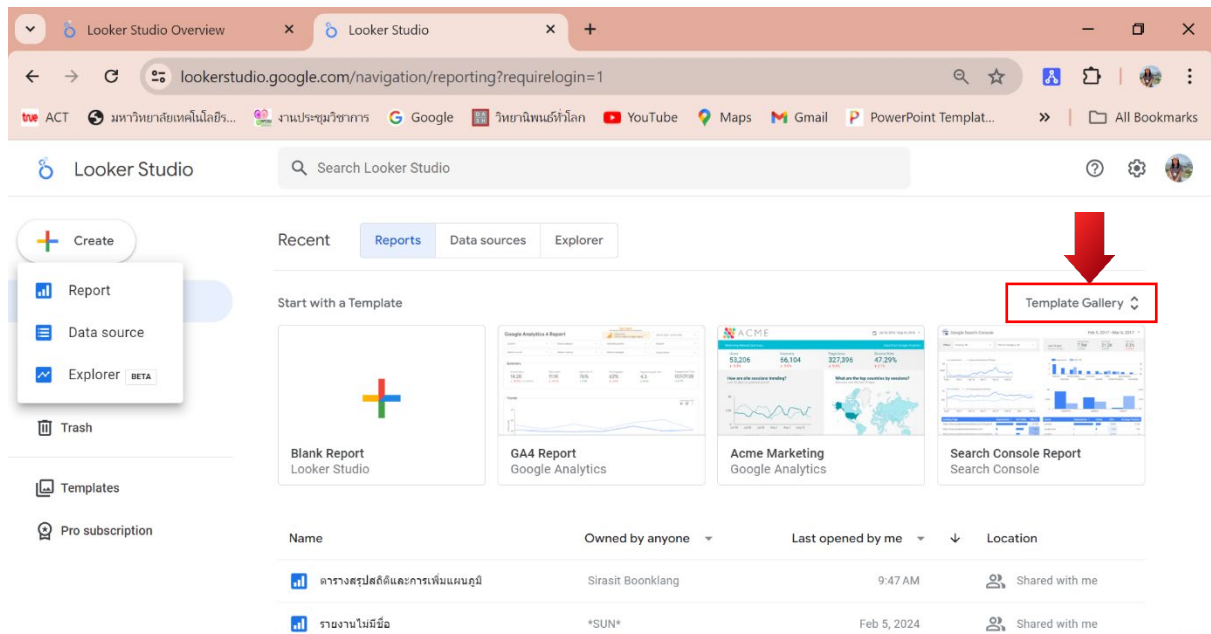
Looker Studio Overview
Looker Studio
lookerstudio.google.com/navigation/reporting?requirelogin=1
ACT มหาวิทยาลัยเทคโนโลยีร... งานประชุมวิชาการ Google วิทยานิพนธ์ทั่วโลก YouTube Maps Gmail PowerPoint Templat... » All Bookmarks

Looker Studio
Search Looker Studio

Create
Report
Data source
Explorer BETA
Trash
Templates
Pro subscription

Recent
Reports
Data sources
Explorer

Start with a Template
Template Gallery

Blank Report
Looker Studio

GA4 Report
Google Analytics

Acme Marketing
Google Analytics

Search Console Report
Search Console

| Name | Owned by anyone | Last opened by me | Location |
|---|---|---|---|
| ตารางสรุปสถิติและการเพิ่มแผนภูมิ | Sirasit Boonklang | 9:47 AM | Shared with me |
| รายงานไม่มีชื่อ | *SUN* | Feb 5, 2024 | Shared with me |